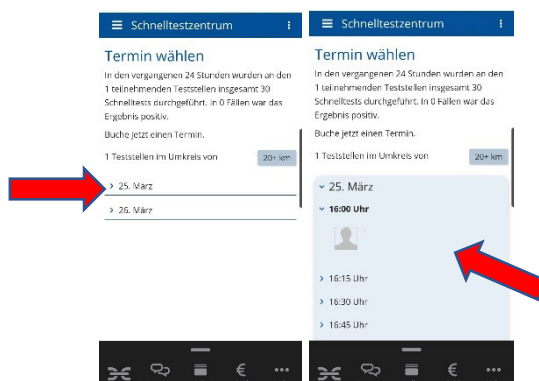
Schnelltestzentrum

Termin wählen

In den vergangenen 24 Stunden wurden an den 1 teilnehmenden Teststellen insgesamt 30 Schnelltests durchgeführt. In 0 Fällen war das Ergebnis positiv.

Buche jetzt einen Termin.

1 Teststellen im Umkreis von

20+ km

> 25. März

> 26. März

Schnelltestzentrum

Termin wählen

In den vergangenen 24 Stunden wurden an den 1 teilnehmenden Teststellen insgesamt 30 Schnelltests durchgeführt. In 0 Fällen war das Ergebnis positiv.

Buche jetzt einen Termin.

1 Teststellen im Umkreis von

20+ km

25. März

16:00 Uhr

> 16:15 Uhr

> 16:30 Uhr

> 16:45 Uhr

€

€